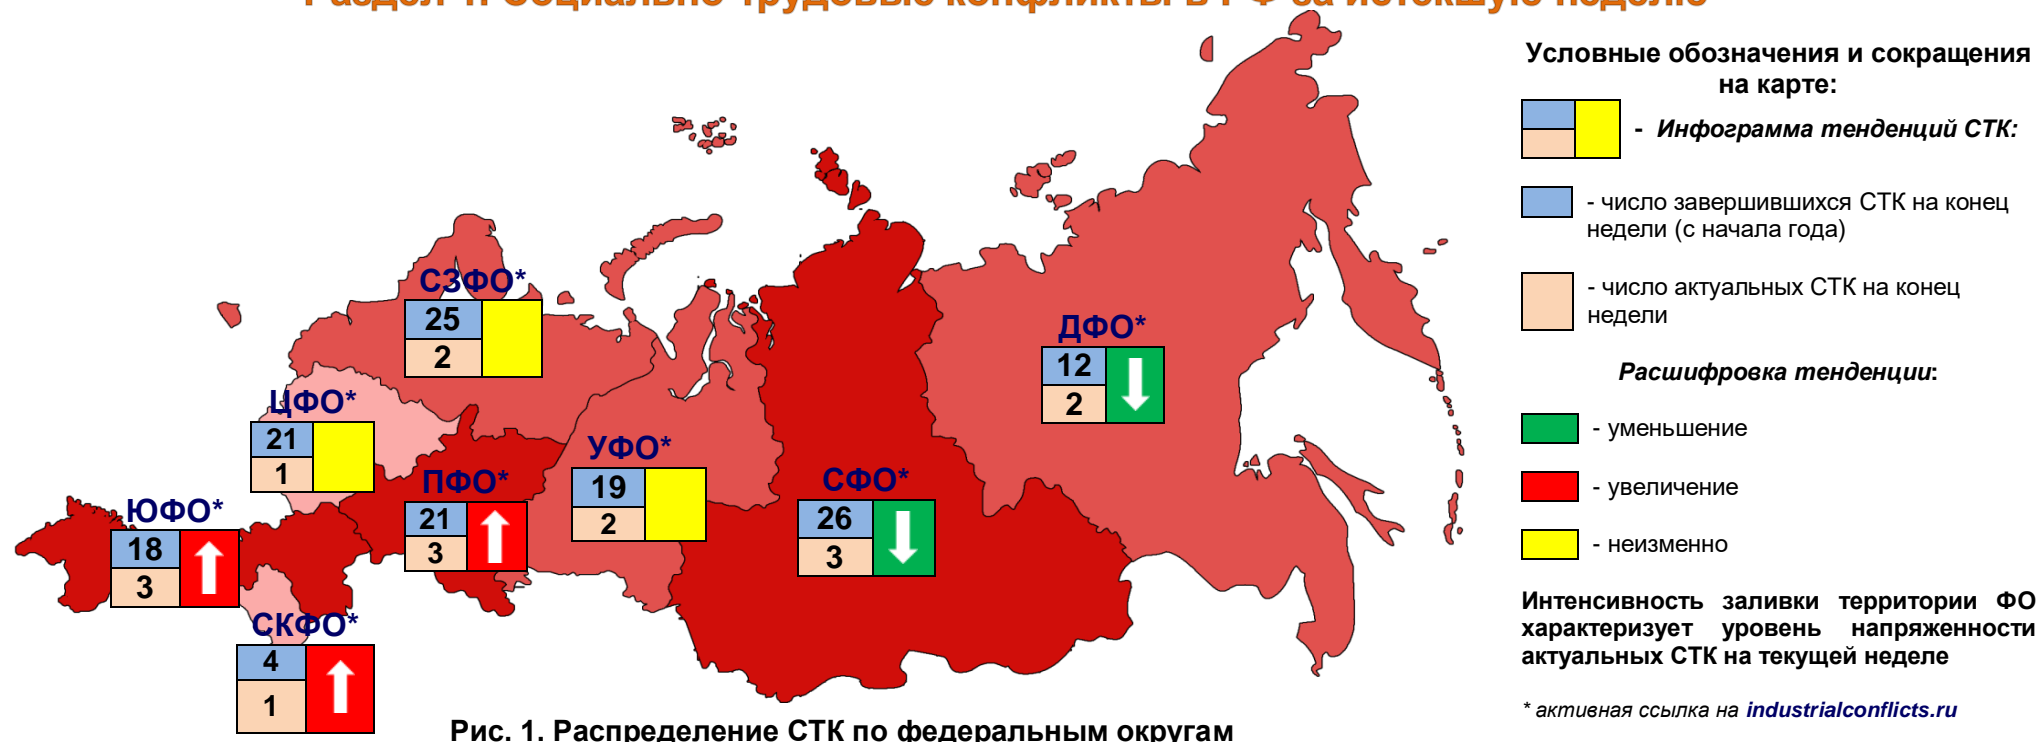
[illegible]

СЗФО*
| 25 |
| 2 |

ЦФО*
| 21 |
| 1 |

ЮФО*
| 18 |
| 3 |

СКФО*
| 4 |
| 1 |

ПФО*
| 21 |
| 3 |

УФО*
| 19 |
| 2 |

СФО*
| 26 |
| 3 |

ДФО*
| 12 |
| 2 |

Рис. 1. Распределение СТК по федеральным округам

Условные обозначения и сокращения на карте:

- Инфограмма тенденций СТК:

- число завершившихся СТК на конец недели (с начала года)

- число актуальных СТК на конец недели

Расшифровка тенденции:

- уменьшение

- увеличение

- неизменно

Интенсивность заливки территории ФО характеризует уровень напряженности актуальных СТК на текущей неделе

* активная ссылка на industrialconflicts.ru